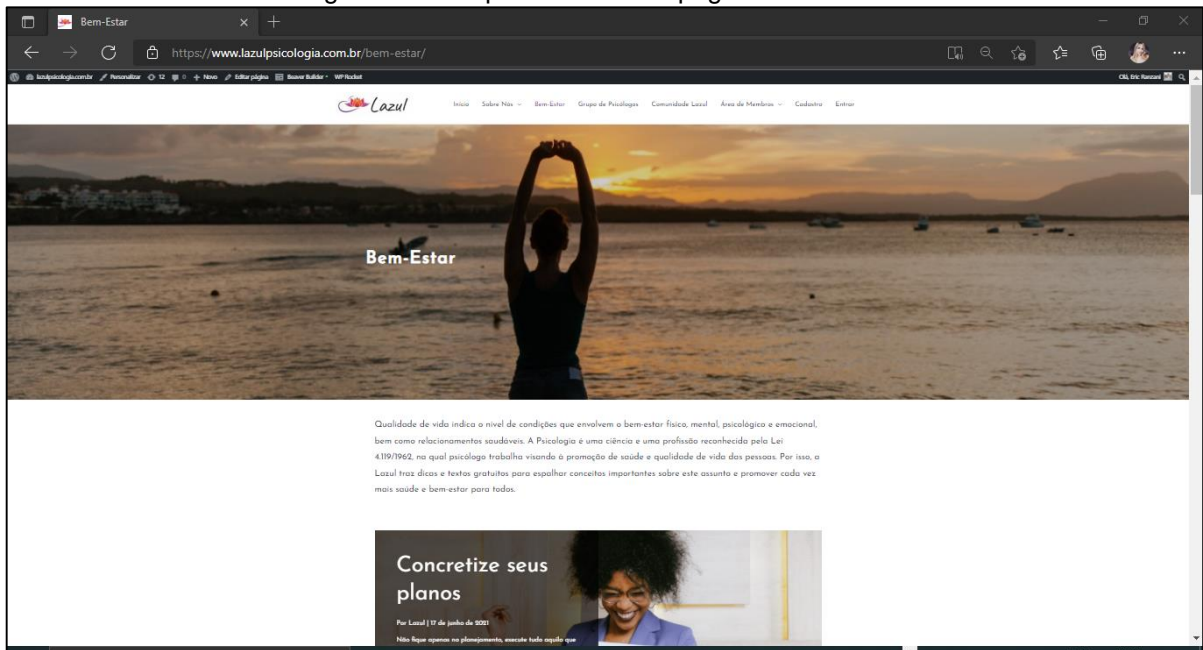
Bem-Estar

https://www.lazulpsicologia.com.br/bem-estar/

lazulpsicologia.com.br Personalizar 12 0 Novo Editar página Beaver Builder WP Rocket

Olá, Eric Ranzani

Lazul

Início Sobre Nós Bem-Estar Grupo de Psicólogos Comunidade Lazul Área de Membros Cadastro Entrar

Bem-Estar

Qualidade de vida indica o nível de condições que envolvem o bem-estar físico, mental, psicológico e emocional, bem como relacionamentos saudáveis. A Psicologia é uma ciência e uma profissão reconhecida pela Lei 4.119/1962, na qual psicólogo trabalha visando à promoção de saúde e qualidade de vida das pessoas. Por isso, a Lazul traz dicas e textos gratuitos para espalhar conceitos importantes sobre este assunto e promover cada vez mais saúde e bem-estar para todos.

Concretize seus planos

Por Lazul | 17 de junho de 2021

Não fique apenas no planejamento, execute tudo aquilo que